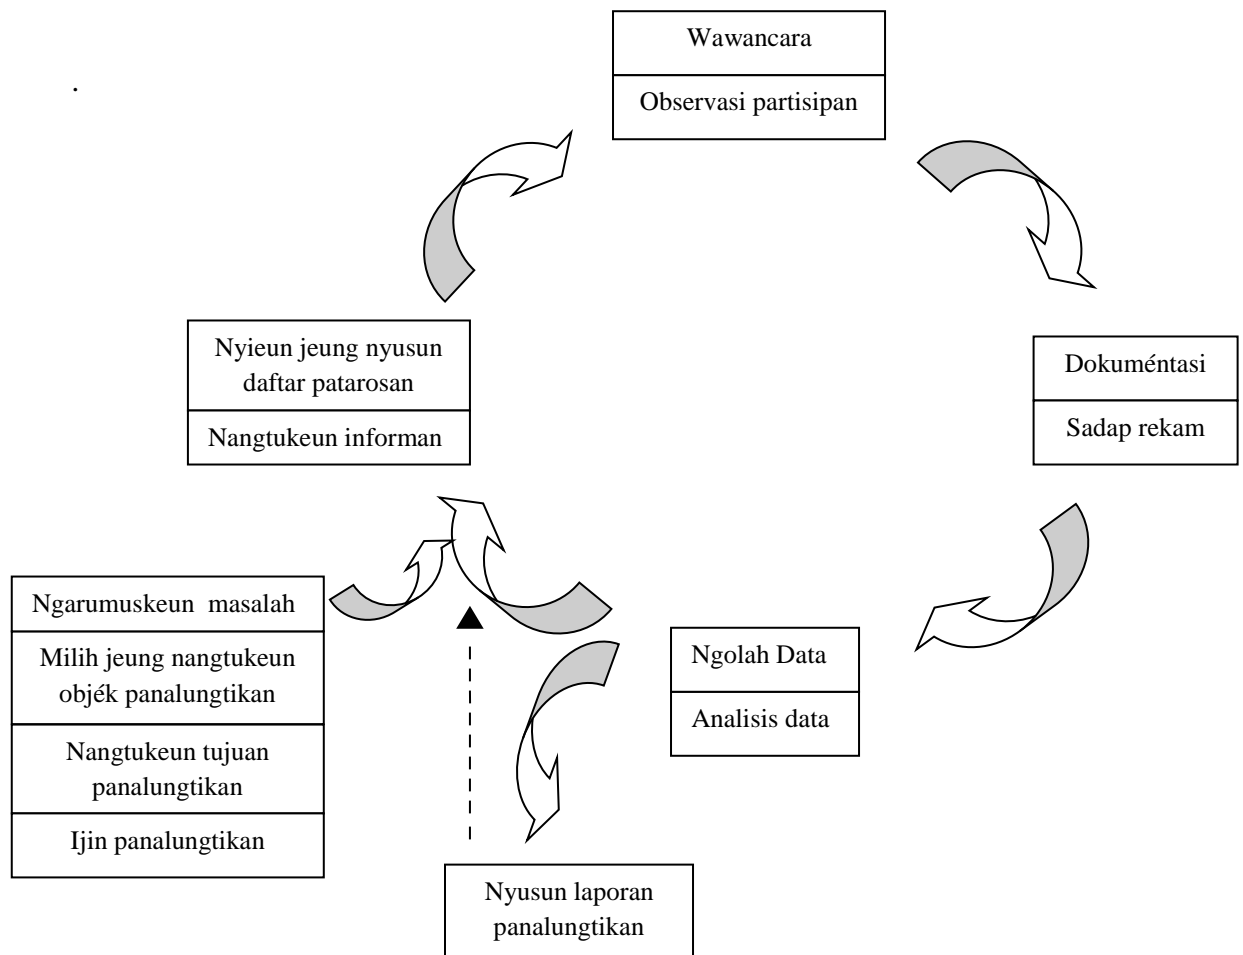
.

Wawancara
Observasi partisipan

Dokuméntasi
Sadap rekam

Ngolah Data
Analisis data

Nyusun laporan panalungtikan

Ngarumuskeun masalah
Milih jeung nangtukeun objék panalungtikan
Nangtukeun tujuan panalungtikan
Ijin panalungtikan

Nyieun jeung nyusun daftar patarosan
Nangtukeun informan